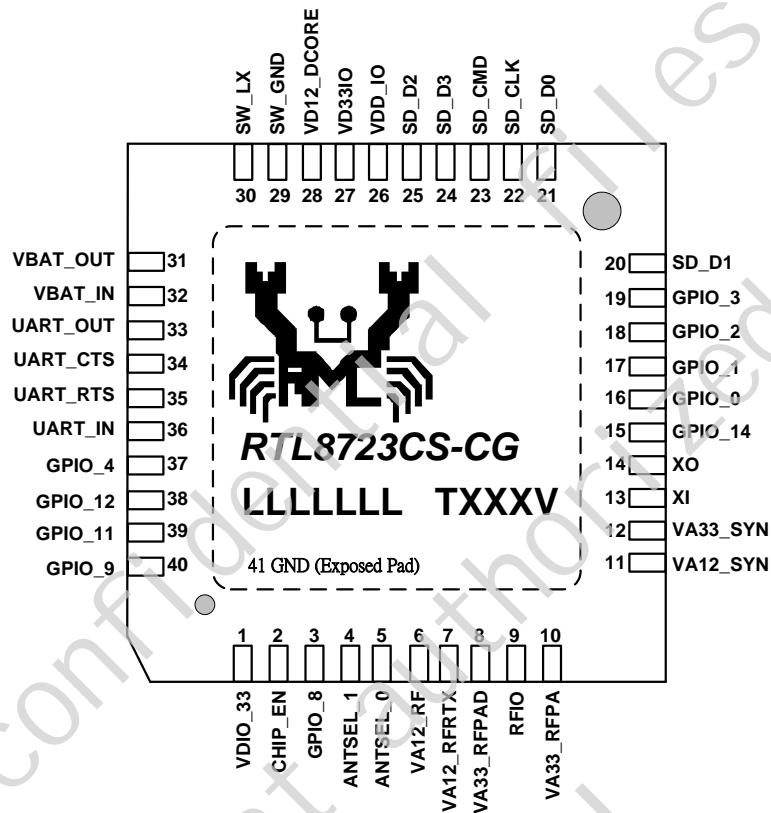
SW_LX
SW_GND
VD12_DCORE
VD33IO
VDD_IO
SD_D2
SD_D3
SD_CMD
SD_CLK
SD_D0

30 29 28 27 26 25 24 23 22 21

VBAT_OUT 31
VBAT_IN 32
UART_OUT 33
UART_CTS 34
UART_RTS 35
UART_IN 36
GPIO_4 37
GPIO_12 38
GPIO_11 39
GPIO_9 40

20 SD_D1
19 GPIO_3
18 GPIO_2
17 GPIO_1
16 GPIO_0
15 GPIO_14
14 XO
13 XI
12 VA33_SYN
11 VA12_SYN

RTL8723CS-CG
LLLLLLL TXXXV
41 GND (Exposed Pad)

1 2 3 4 5 6 7 8 9 10

VDIO_33
CHIP_EN
GPIO_8
ANTSEL_1
ANTSEL_0
VA12_RF
VA12_RFRTX
VA33_RFPAD
RFIO
VA33_RFPA

confidential files
not authorized